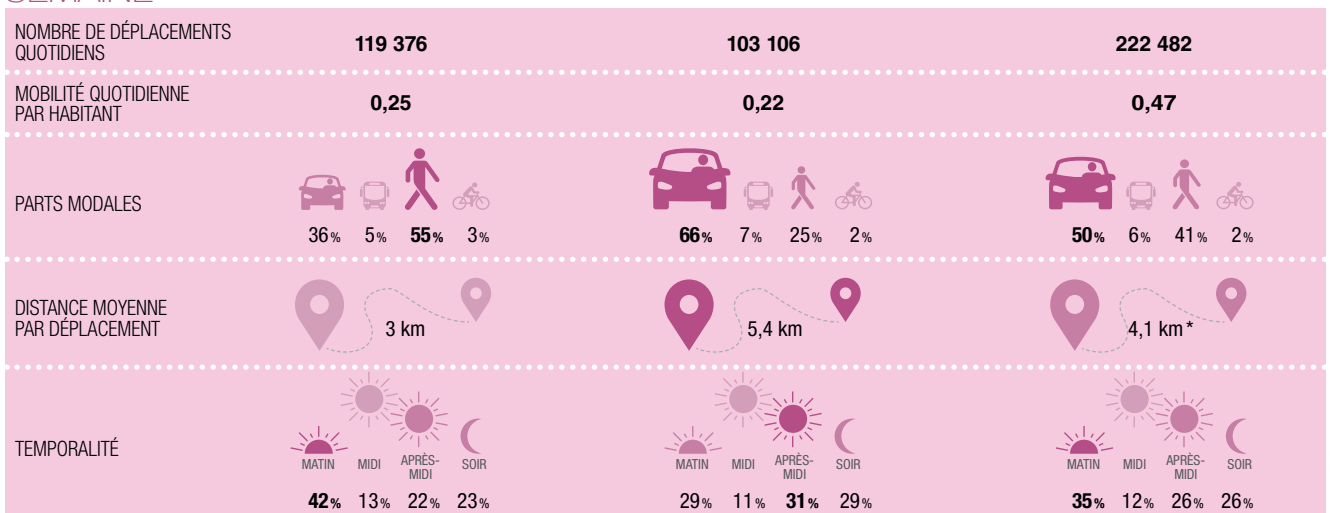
| | | | |
|---|---|---|---|
| NOMBRE DE DÉPLACEMENTS QUOTIDIENS | 119 376 | 103 106 | 222 482 |
| MOBILITÉ QUOTIDIENNE PAR HABITANT | 0,25 | 0,22 | 0,47 |
| PARTS MODALES | 36% 5% 55% 3% | 66% 7% 25% 2% | 50% 6% 41% 2% |
| DISTANCE MOYENNE PAR DÉPLACEMENT | 3 km | 5,4 km | 4,1 km* |
| TEMPORALITÉ | MATIN 42% MIDI 13% APRÈS-MIDI 22% SOIR 23% | MATIN 29% MIDI 11% APRÈS-MIDI 31% SOIR 29% | MATIN 35% MIDI 12% APRÈS-MIDI 26% SOIR 26% |